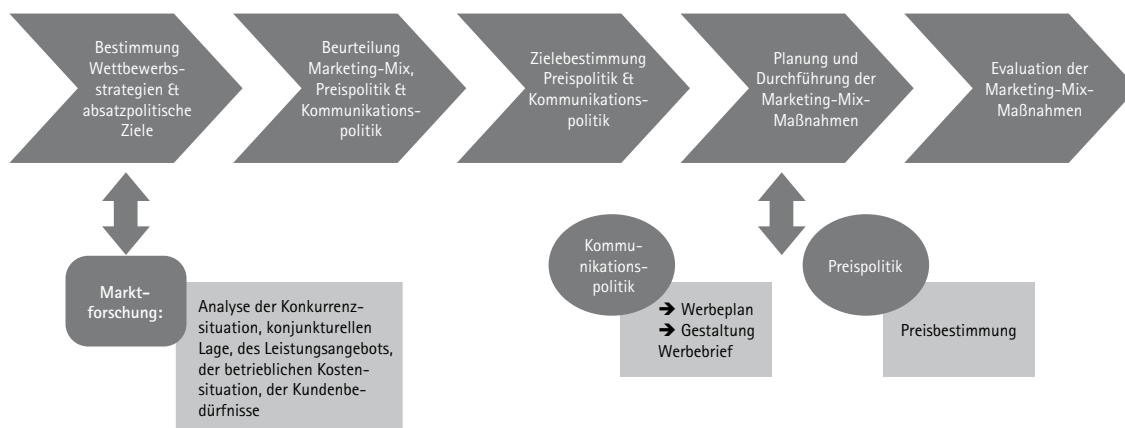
Bestimmung Wettbewerbsstrategien & absatzpolitische Ziele

Beurteilung Marketing-Mix, Preispolitik & Kommunikationspolitik

Zielebestimmung Preispolitik & Kommunikationspolitik

Planung und Durchführung der Marketing-Mix-Maßnahmen

Evaluation der Marketing-Mix-Maßnahmen

Marktforschung:

Analyse der Konkurrenzsituation, konjunkturellen Lage, des Leistungsangebots, der betrieblichen Kostensituation, der Kundenbedürfnisse

Kommunikationspolitik

➔ Werbeplan
➔ Gestaltung Werbebrief

Preispolitik

Preisbestimmung